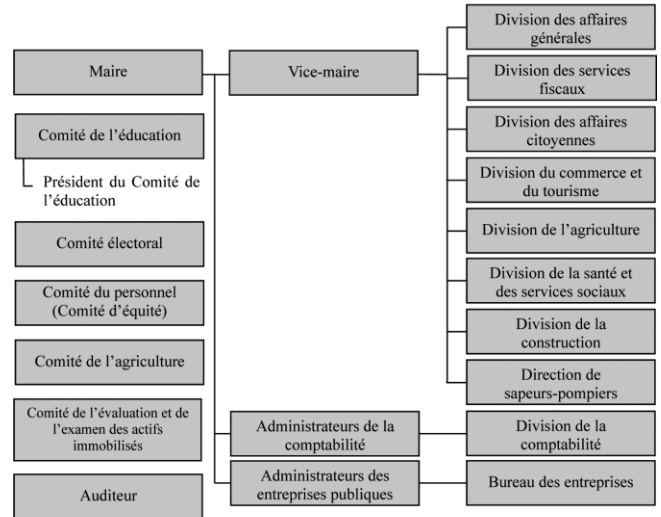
Maire

Vice-maire

Division des affaires générales

Division des services fiscaux

Division des affaires citoyennes

Division du commerce et du tourisme

Division de l'agriculture

Division de la santé et des services sociaux

Division de la construction

Direction de sapeurs-pompiers

Comité de l'éducation

Président du Comité de l'éducation

Comité électoral

Comité du personnel (Comité d'équité)

Comité de l'agriculture

Comité de l'évaluation et de l'examen des actifs immobilisés

Auditeur

Administrateurs de la comptabilité

Division de la comptabilité

Administrateurs des entreprises publiques

Bureau des entreprises